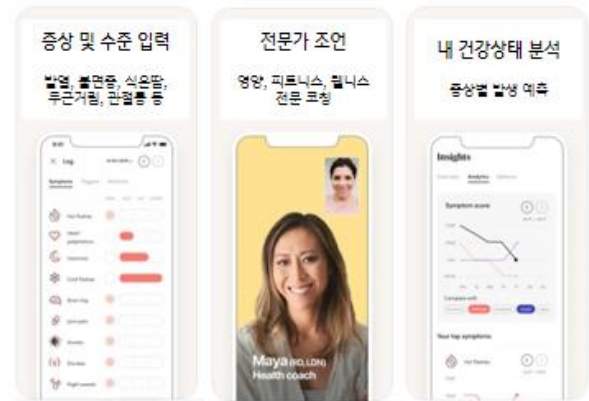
증상 및 수준 입력

발열, 불면증, 식은땀, 두근거림, 관절통 등

Log

Symptoms

Hot flashes

Insomnia

Cold flashes

Brain fog

Anxiety

전문가 조언

영양, 피트니스, 웰니스 전문 코칭

Maya (RD, LDN)
Health coach

내 건강상태 분석

증상별 발생 예측

Insights

Analytics

Symptom score

Your top symptoms

Hot flashes